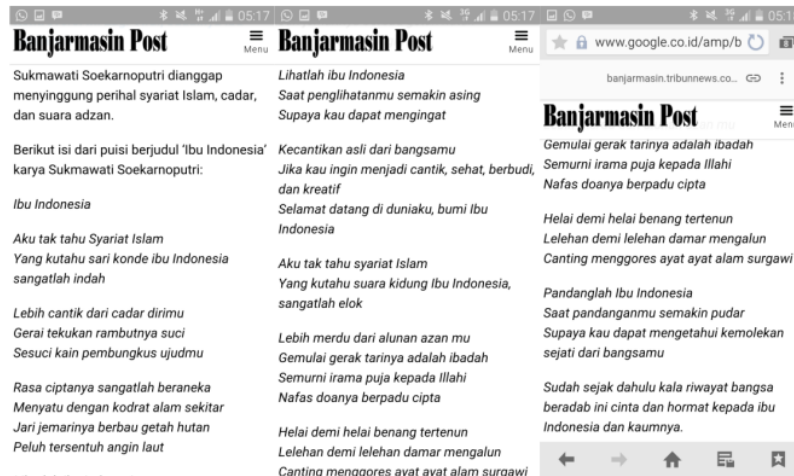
05:17

Banjarmasin Post

Menu

Sukmawati Soekarnoputri dianggap menyinggung perihal syariat Islam, cadar, dan suara adzan.

Berikut isi dari puisi berjudul 'Ibu Indonesia' karya Sukmawati Soekarnoputri:

Ibu Indonesia

Aku tak tahu Syariat Islam
Yang kutahu sari konde ibu Indonesia sangatlah indah

Lebih cantik dari cadar dirimu
Gerai tekukan rambutnya suci
Sesuci kain pembungkus ujudmu

Rasa ciptanya sangatlah beraneka
Menyatu dengan kodrat alam sekitar
Jari jemarinya berbau getah hutan
Peluh tersentuh angin laut

05:17

Banjarmasin Post

Menu

Lihatlah ibu Indonesia
Saat penglihatanmu semakin asing
Supaya kau dapat mengingat

Kecantikan asli dari bangsamu
Jika kau ingin menjadi cantik, sehat, berbudi, dan kreatif
Selamat datang di duniaku, bumi Ibu Indonesia

Aku tak tahu syariat Islam
Yang kutahu suara kidung Ibu Indonesia, sangatlah elok

Lebih merdu dari alunan azan mu
Gemulai gerak tarinya adalah ibadah
Semurni irama puja kepada Illahi
Nafas doanya berpadu cipta

Helai demi helai benang tertenun
Lelehan demi lelehan damar mengalun
Canting menggores ayat ayat alam surgawi

05:1

www.google.co.id/amp/b

banjarmasin.tribunnews.co...

Banjarmasin Post

Men

Gemulai gerak tarinya adalah ibadah
Semurni irama puja kepada Illahi
Nafas doanya berpadu cipta

Helai demi helai benang tertenun
Lelehan demi lelehan damar mengalun
Canting menggores ayat ayat alam surgawi

Pandanglah Ibu Indonesia
Saat pandanganmu semakin pudar
Supaya kau dapat mengetahui kemolekan sejati dari bangsamu

Sudah sejak dahulu kala riwayat bangsa beradab ini cinta dan hormat kepada ibu Indonesia dan kaumnya.